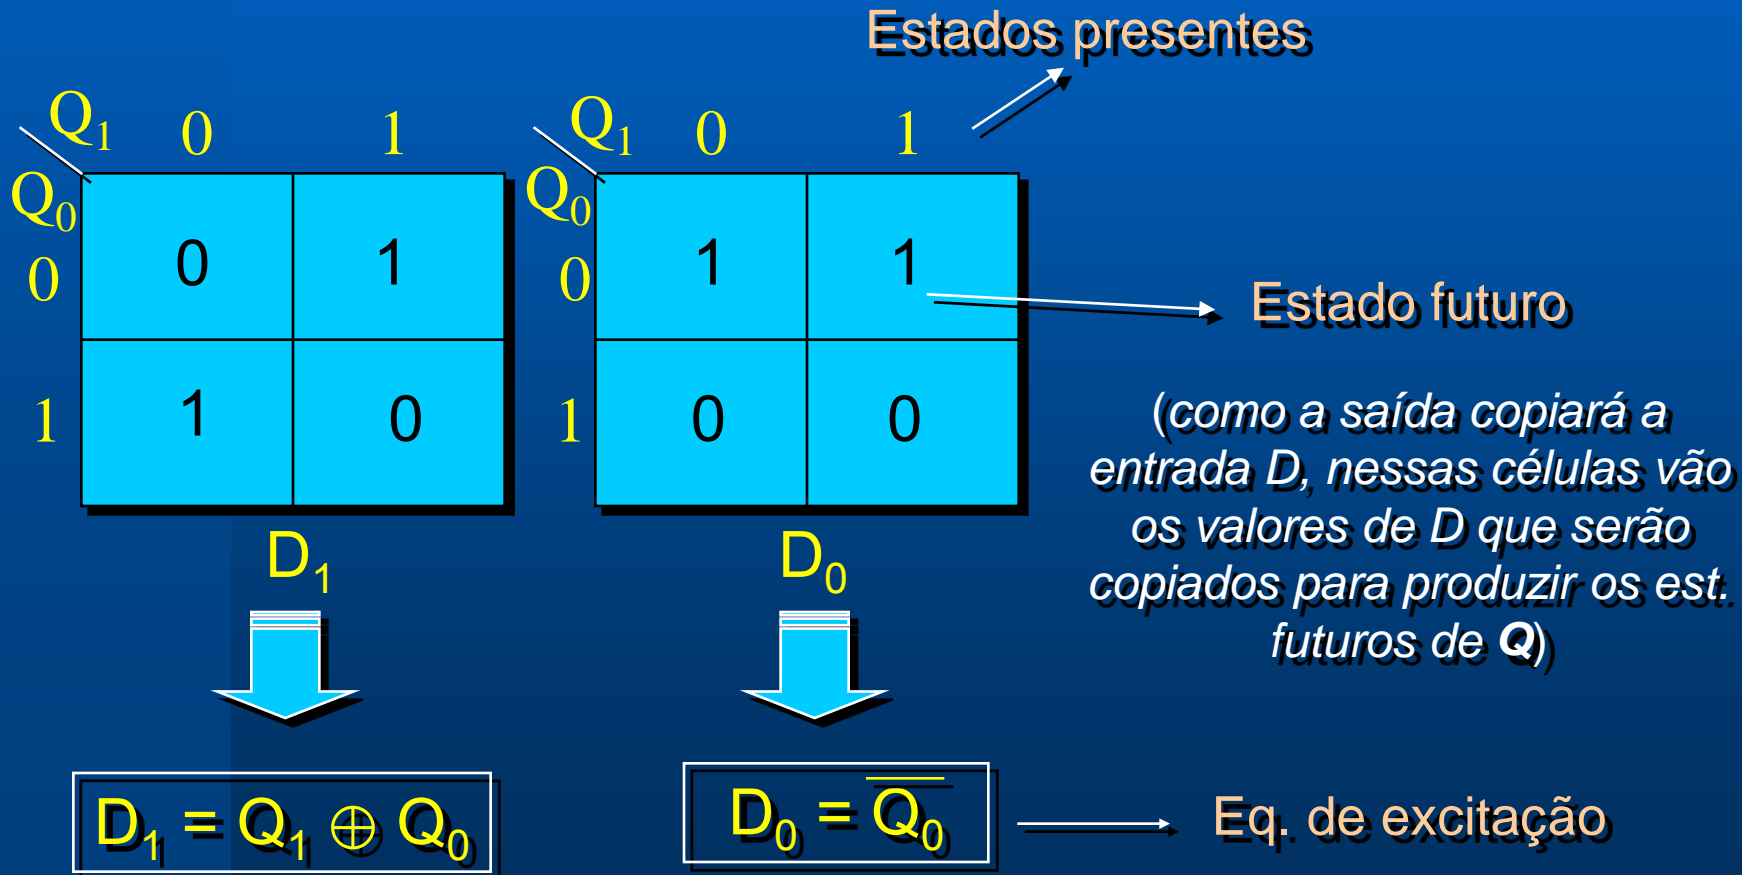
Estados presentes

| $Q_1$ \ $Q_0$ | 0 | 1 |
|---|---|---|
| 0 | 0 | 1 |
| 1 | 1 | 0 |

$D_1$

| $Q_1$ \ $Q_0$ | 0 | 1 |
|---|---|---|
| 0 | 1 | 1 |
| 1 | 0 | 0 |

$D_0$

Estado futuro

(como a saída copiará a entrada D, nessas células vão os valores de D que serão copiados para produzir os est. futuros de **Q**)

$D_1 = Q_1 \oplus Q_0$

$D_0 = \overline{Q_0}$

Eq. de excitação